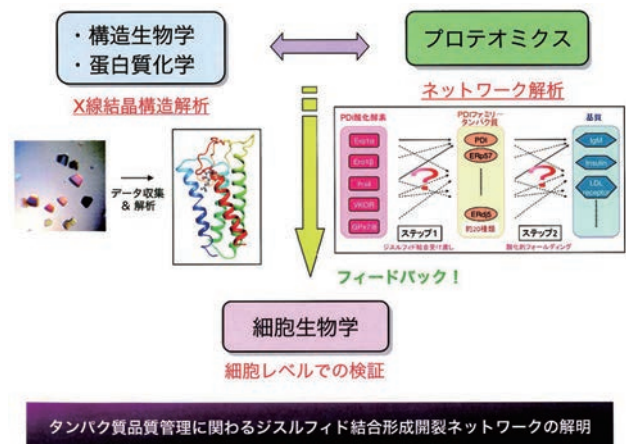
・構造生物学
・蛋白質化学

プロテオミクス

X線結晶構造解析

ネットワーク解析

データ収集
& 解析

PDI酸化酵素

Ero1α

Ero1β

Prx4

VKOR

GPx7/8

PDIファミリー
タンパク質

PDI

ERp57

ERp46

約20種類

基質

IgM

Insulin

LDL receptor

ステップ1

ステップ2

ジスルフィド結合受け渡し

酸化的フォールディング

フィードバック！

細胞生物学

細胞レベルでの検証

タンパク質品質管理に関わるジスルフィド結合形成開裂ネットワークの解明